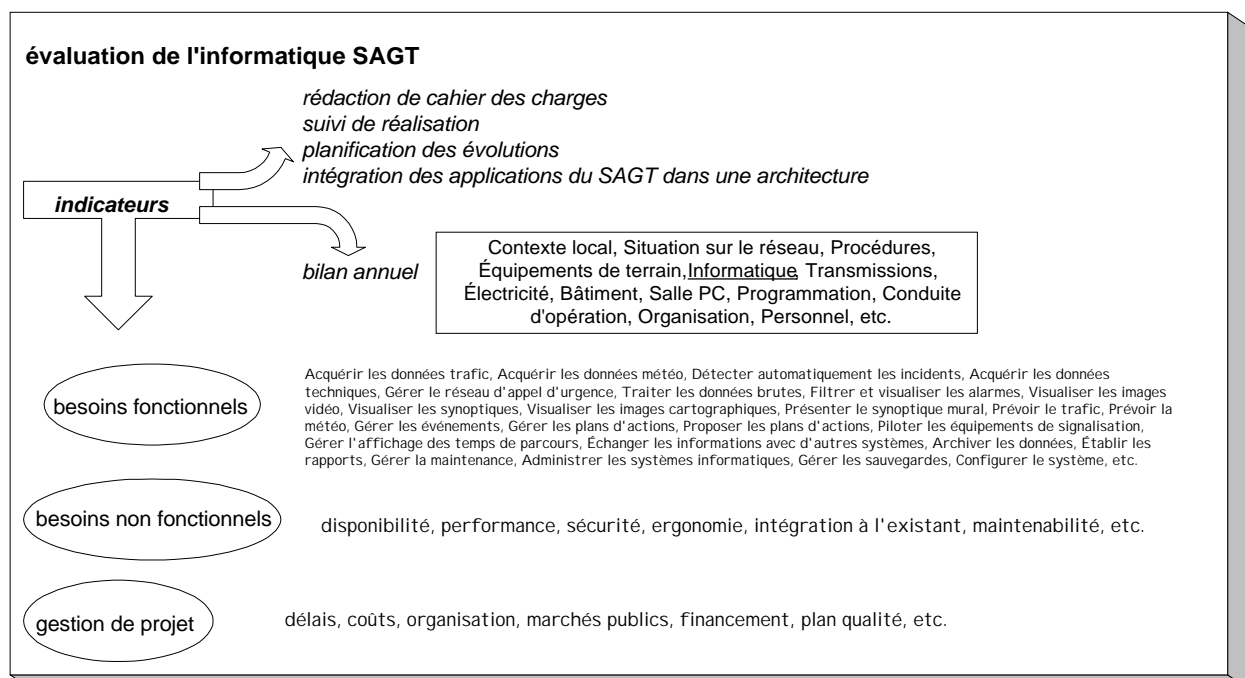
évaluation de l'informatique SAGT

rédaction de cahier des charges
suivi de réalisation
planification des évolutions
intégration des applications du SAGT dans une architecture

indicateurs

bilan annuel

Contexte local, Situation sur le réseau, Procédures, Équipements de terrain, Informatique, Transmissions, Électricité, Bâtiment, Salle PC, Programmation, Conduite d'opération, Organisation, Personnel, etc.

besoins fonctionnels

Acquérir les données trafic, Acquérir les données météo, Détecter automatiquement les incidents, Acquérir les données techniques, Gérer le réseau d'appel d'urgence, Traiter les données brutes, Filtrer et visualiser les alarmes, Visualiser les images vidéo, Visualiser les synoptiques, Visualiser les images cartographiques, Présenter le synoptique mural, Prévoir le trafic, Prévoir la météo, Gérer les événements, Gérer les plans d'actions, Proposer les plans d'actions, Piloter les équipements de signalisation, Gérer l'affichage des temps de parcours, Échanger les informations avec d'autres systèmes, Archiver les données, Établir les rapports, Gérer la maintenance, Administrer les systèmes informatiques, Gérer les sauvegardes, Configurer le système, etc.

besoins non fonctionnels

disponibilité, performance, sécurité, ergonomie, intégration à l'existant, maintenabilité, etc.

gestion de projet

délais, coûts, organisation, marchés publics, financement, plan qualité, etc.